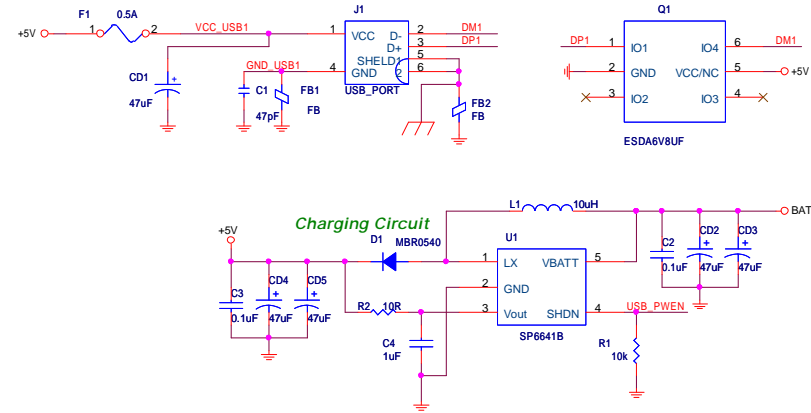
+5V
F1
1
0.5A
2
VCC_USB1
J1
1
VCC
D-
D+
2
DM1
3
DP1
5
SHELD1
GND_USB1
4
GND
6
2
CD1
47uF
C1
47pF
FB1
FB
USB_PORT
FB2
FB
Q1
DP1
1
IO1
IO4
6
DM1
2
GND
VCC/NC
5
+5V
3
IO2
IO3
4
ESDA6V8UF
Charging Circuit
L1
10uH
BAT
+5V
D1
MBR0540
U1
C2
0.1uF
CD2
47uF
CD3
47uF
1
LX
VBATT
5
CD4
CD5
2
GND
C3
0.1uF
47uF
47uF
R2
10R
3
Vout
SHDN
4
USB_PWEN
C4
1uF
SP6641B
R1
10k